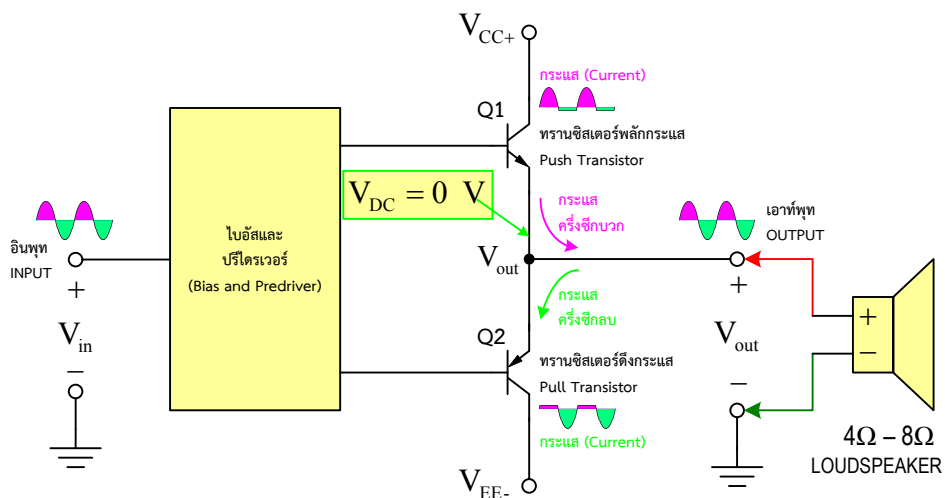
$V_{CC+}$

กระแส (Current)

Q1

ทรานซิสเตอร์พลักกระแส
Push Transistor

$V_{DC} = 0$ V

กระแส
ครึ่งซีกบวก

เอาท์พุท
OUTPUT

อินพุท
INPUT

ไบอัสและ
ปรีไดรเวอร์
(Bias and Predriver)

$V_{out}$

+

+

$V_{in}$

–

กระแส
ครึ่งซีกลบ

$V_{out}$

+

–

Q2

ทรานซิสเตอร์ดึงกระแส
Pull Transistor

–

กระแส (Current)

$4\Omega - 8\Omega$
LOUDSPEAKER

$V_{EE-}$